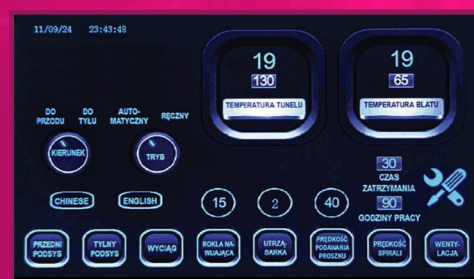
11/09/24 23:43:48

19
130
TEMPERATURA TUNELU

19
65
TEMPERATURA BLATU

DO PRZODU
DO TYŁU
KIERUNEK

AUTO-MATYCZNY
RĘCZNY
TRYB

30
CZAS ZATRZYMANIA
90
GODZINY PRACY

CHINESE
ENGLISH

15
2
40

PRZEDNI PODSYS
TYLNY PODSYS
WYCIĄG
ROKLA NA-WIJAJĄCA
UTRZĄ-SARKA
PRĘDKOŚĆ PODAWANIA PROSZKU
PRĘDKOŚĆ SPIRALI
WENTY-LACJA